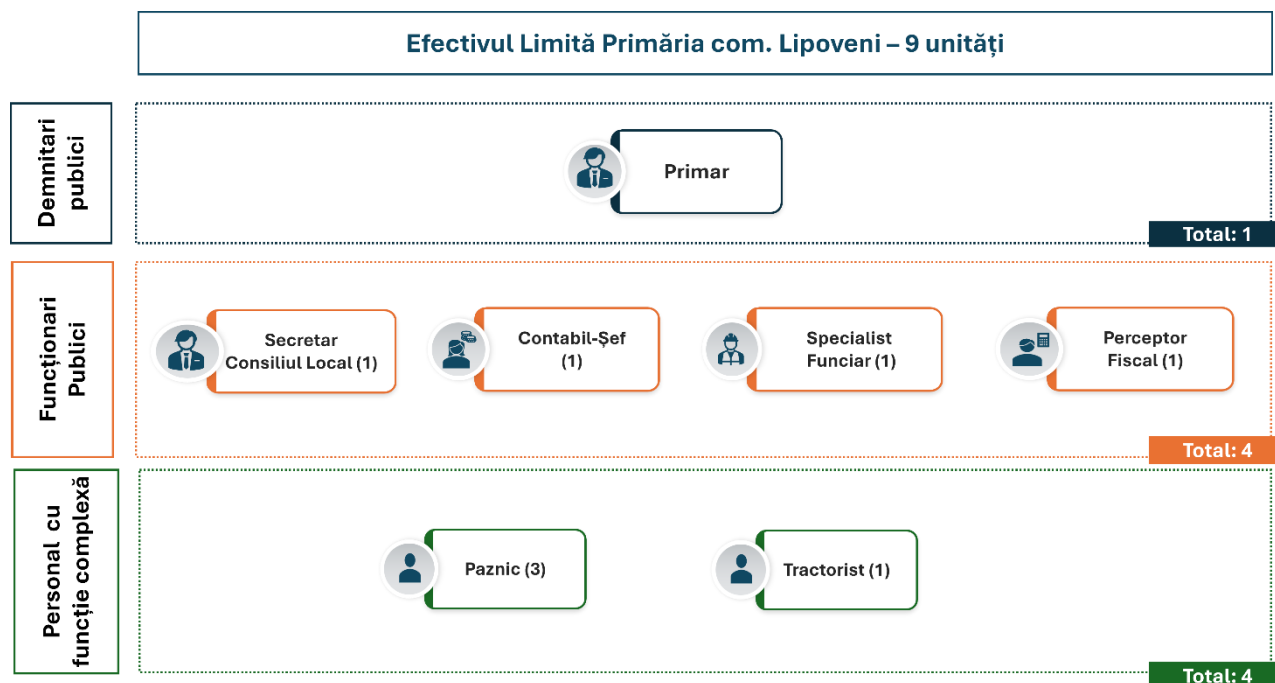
Efectivul Limită Primăria com. Lipoveni – 9 unități

Demnitari publici

Primar

Total: 1

Funcționari Publici

Secretar Consiliul Local (1)

Contabil-Șef (1)

Specialist Funciar (1)

Perceptor Fiscal (1)

Total: 4

Personal cu funcție complexă

Paznic (3)

Tractorist (1)

Total: 4